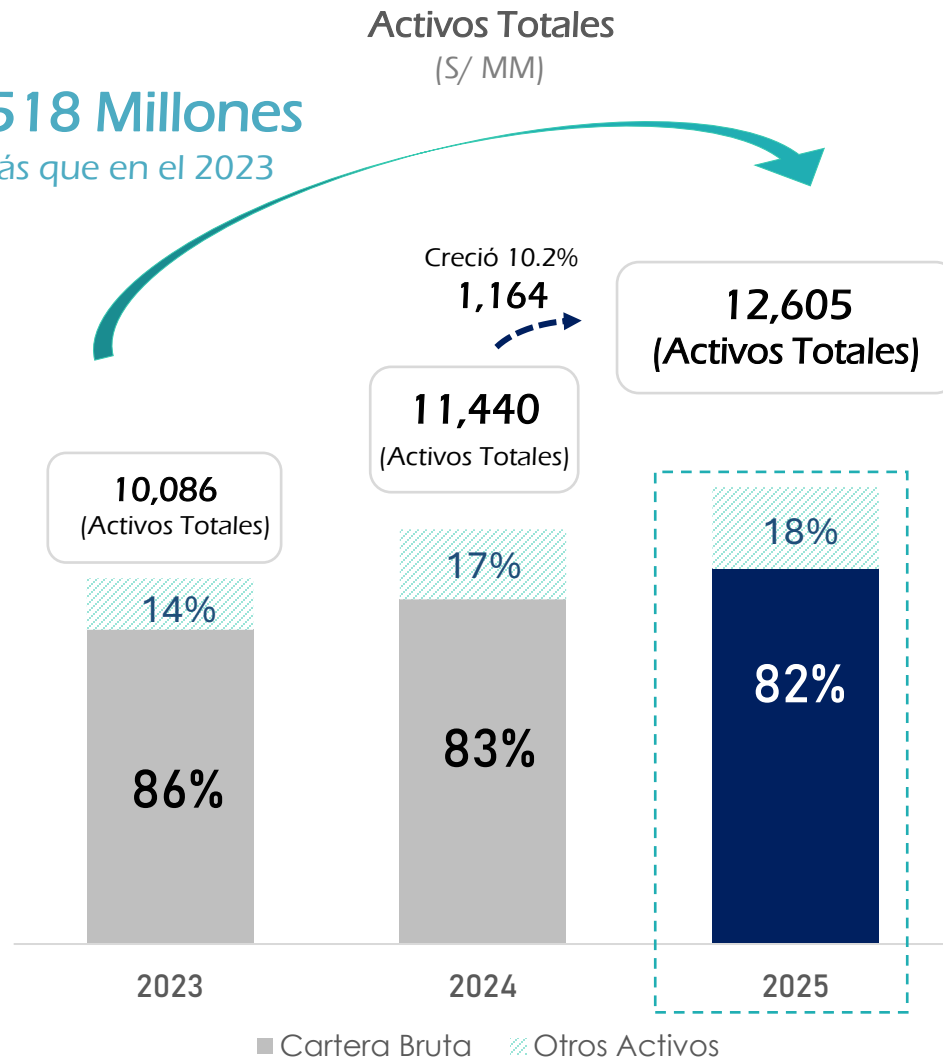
Activos Totales
(S/ MM)

518 Millones
ás que en el 2023

Creció 10.2%
1,164

12,605
(Activos Totales)

11,440
(Activos Totales)

10,086
(Activos Totales)

14%
86%

17%
83%

18%
82%

2023
2024
2025

Cartera Bruta
Otros Activos